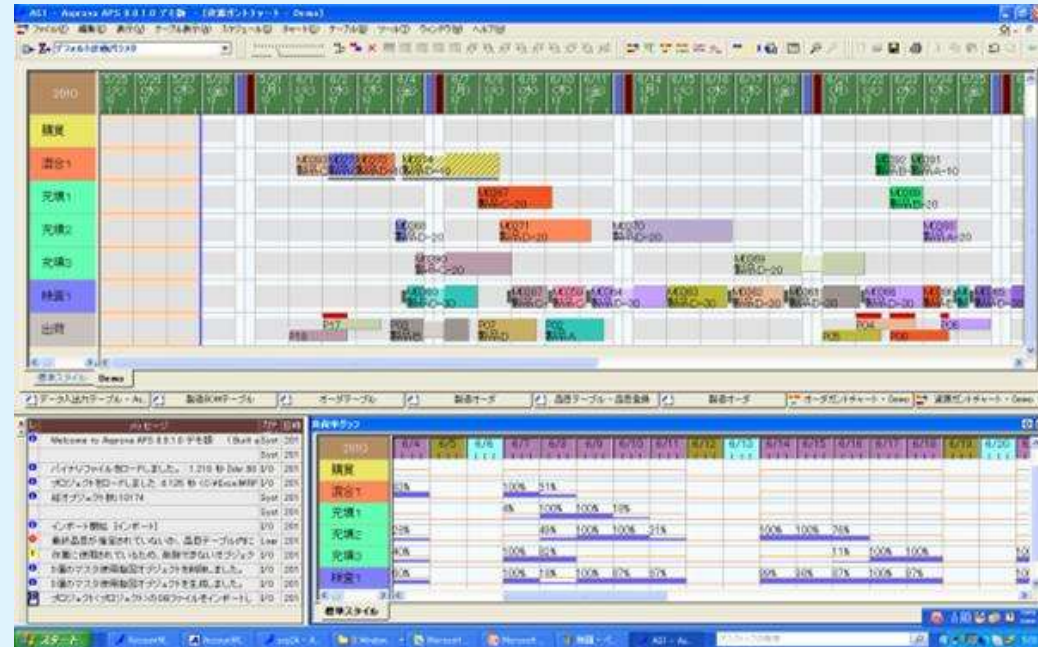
AS1 - Asprova APS 8.0.1.0 プロ版 - [資源ガントチャート - Demo]

ファイル(F) 編集(E) 表示(V) テーブル表示(A) スケジュール(S) チャート(C) ツール(T) ウィンドウ(W) ヘルプ(H)

デフォルト表示スタイル

2010

購買

混合1

充填1

充填2

充填3

検査1

出荷

標準スタイル Demo

データ入出力テーブル - As... 製造BOMテーブル オーダテーブル 製造オーダ 品目テーブル - 品目登録 製造オーダ オーダガントチャート - Demo 資源ガントチャート - Demo

メッセージ

Welcome to Asprova APS 8.0.1.0 プロ版 (Built a

パイナリファイルをロードしました。

プロジェクトをロードしました。

総オブジェクト数10174

インポート開始 [インポート]

新規品目が登録されていないか、品目テーブル内に

作業に使用されていないため、削除できないオブジェクト

5個のマスタ使用指図オブジェクトを削除しました。

5個のマスタ使用指図オブジェクトを生成しました。

プロジェクト(プロジェクト)のDBファイルをインポートし

負荷率グラフ

2010

購買

混合1

充填1

充填2

充填3

検査1

標準スタイル

スタート